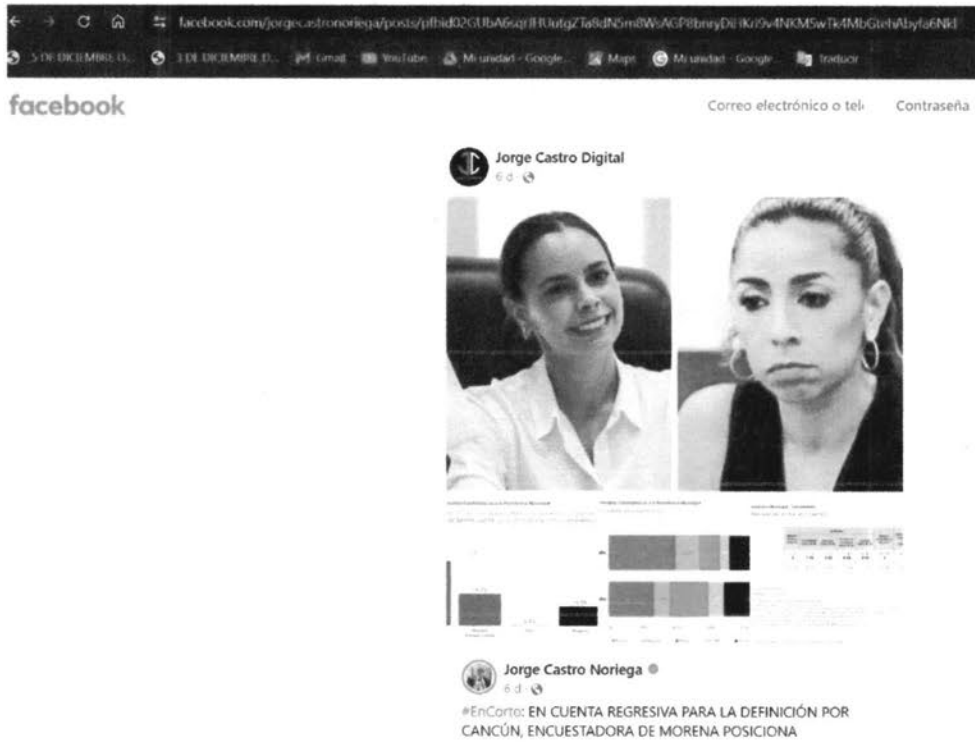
facebook.com/jorgecastronoriega/posts/pfbid02GUbA6sqrJHUutgZTa8dN5m8WsAGP8bnryDiHKr9v4NKM5wTk4MbGtehAbyfa6Nkl

5 DE DICIEMBRE D... 3 DE DICIEMBRE D... Gmail YouTube Mi unidad - Google... Maps Mi unidad - Google... Traductor

facebook

Correo electrónico o tel Contraseña

Jorge Castro Digital
6 d

Jorge Castro Noriega
6 d

#EnCorto: EN CUENTA REGRESIVA PARA LA DEFINICIÓN POR CANCÚN, ENCUESTADORA DE MORENA POSICIONA